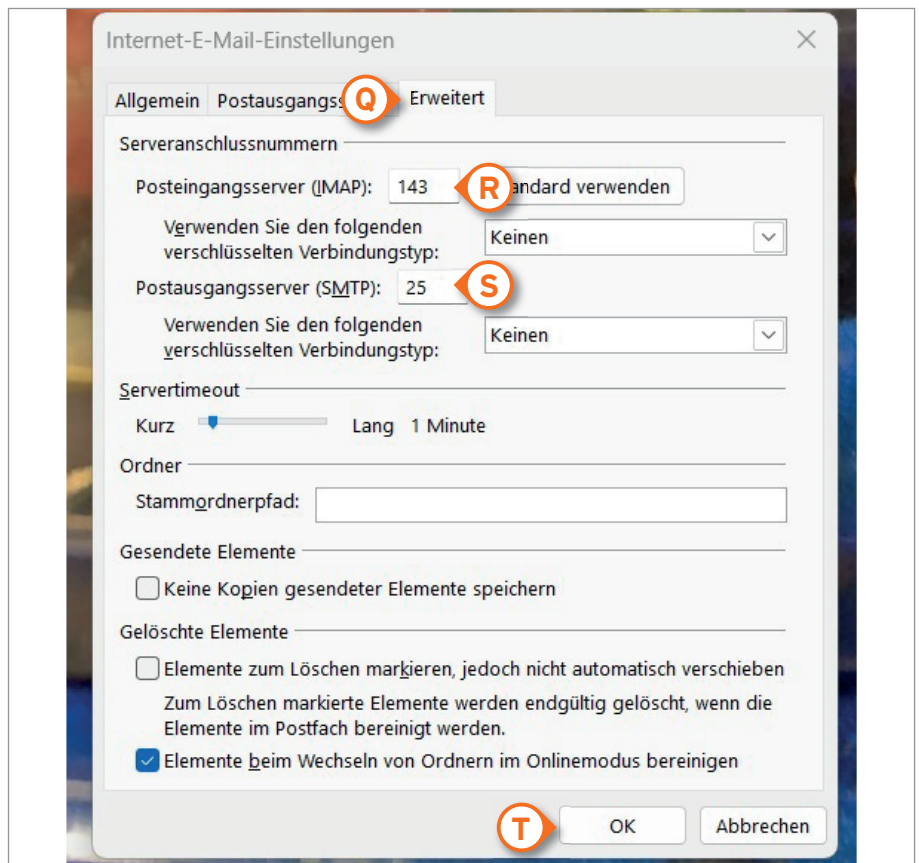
Internet-E-Mail-Einstellungen

Allgemein Postausgangss Q Erweitert

Serveranschlussnummern

Posteingangsserver (IMAP): 143 R andard verwenden

Verwenden Sie den folgenden verschlüsselten Verbindungstyp: Keinen

Postausgangsserver (SMTP): 25 S

Verwenden Sie den folgenden verschlüsselten Verbindungstyp: Keinen

Servertimeout

Kurz Lang 1 Minute

Ordner

Stammordnerpfad:

Gesendete Elemente

Keine Kopien gesendeter Elemente speichern

Gelöschte Elemente

Elemente zum Löschen markieren, jedoch nicht automatisch verschieben

Zum Löschen markierte Elemente werden endgültig gelöscht, wenn die Elemente im Postfach bereinigt werden.

Elemente beim Wechseln von Ordnern im Onlinemodus bereinigen

T OK Abbrechen